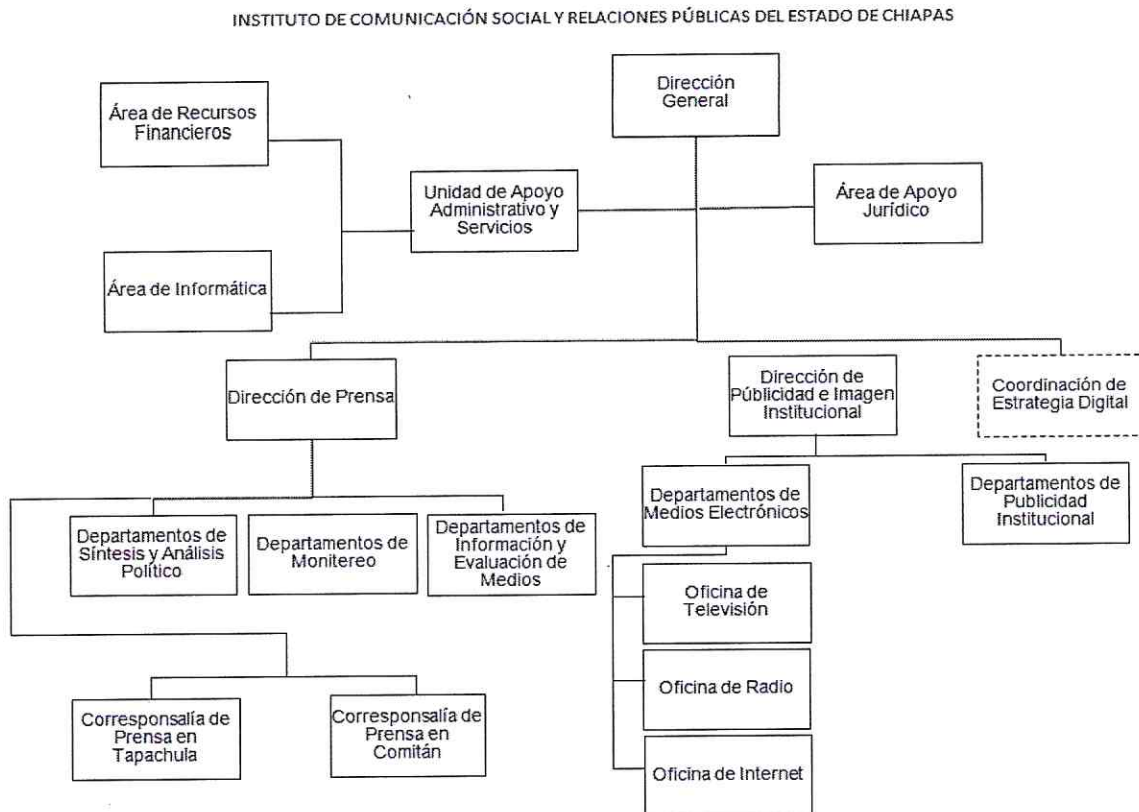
INSTITUTO DE COMUNICACIÓN SOCIAL Y RELACIONES PÚBLICAS DEL ESTADO DE CHIAPAS

Dirección General

Área de Recursos Financieros

Unidad de Apoyo Administrativo y Servicios

Área de Apoyo Jurídico

Área de Informática

Dirección de Prensa

Dirección de Públicidad e Imagen Institucional

Coordinación de Estrategia Digital

Departamentos de Síntesis y Análisis Político

Departamentos de Monitereo

Departamentos de Información y Evaluación de Medios

Departamentos de Medios Electrónicos

Departamentos de Publicidad Institucional

Oficina de Televisión

Oficina de Radio

Oficina de Internet

Corresponsalía de Prensa en Tapachula

Corresponsalía de Prensa en Comitán